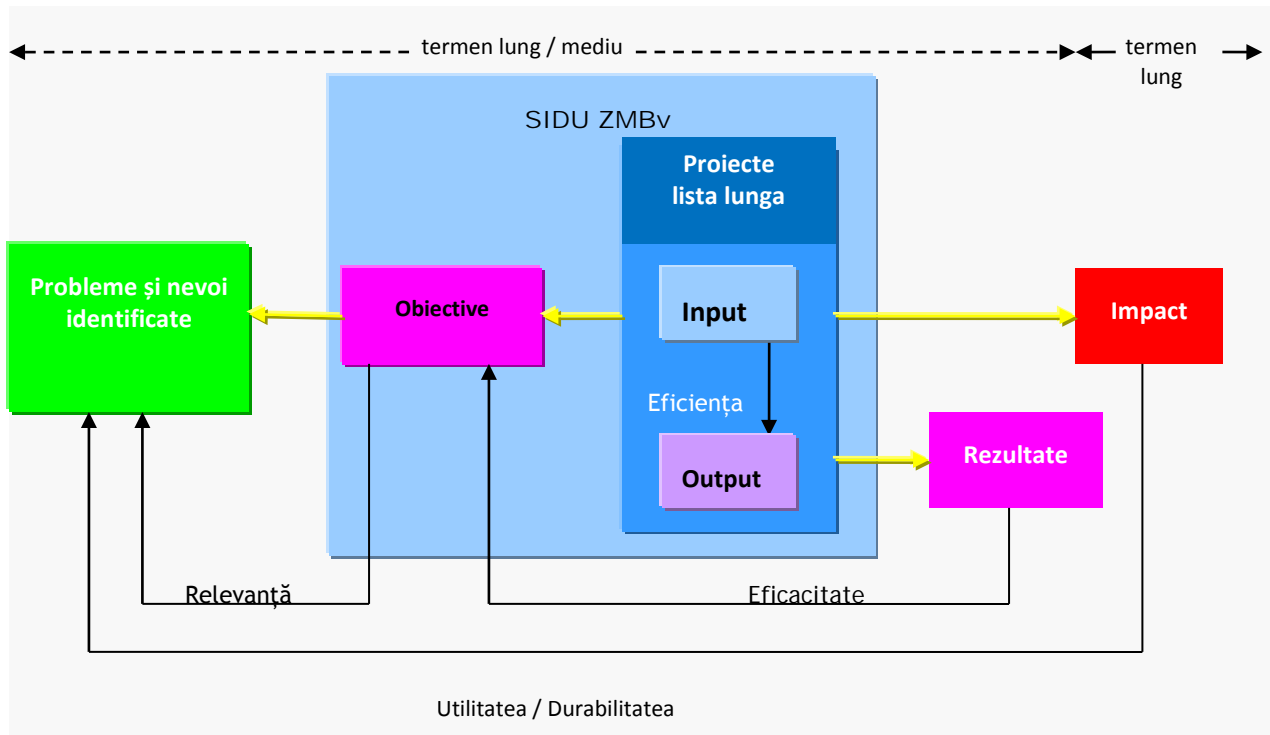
termen lung / mediu

termen lung

SIDU ZMBv

Proiecte lista lunga

Probleme și nevoi identificate

Obiective

Input

Impact

Eficiența

Output

Rezultate

Relevanță

Eficacitate

Utilitatea / Durabilitatea